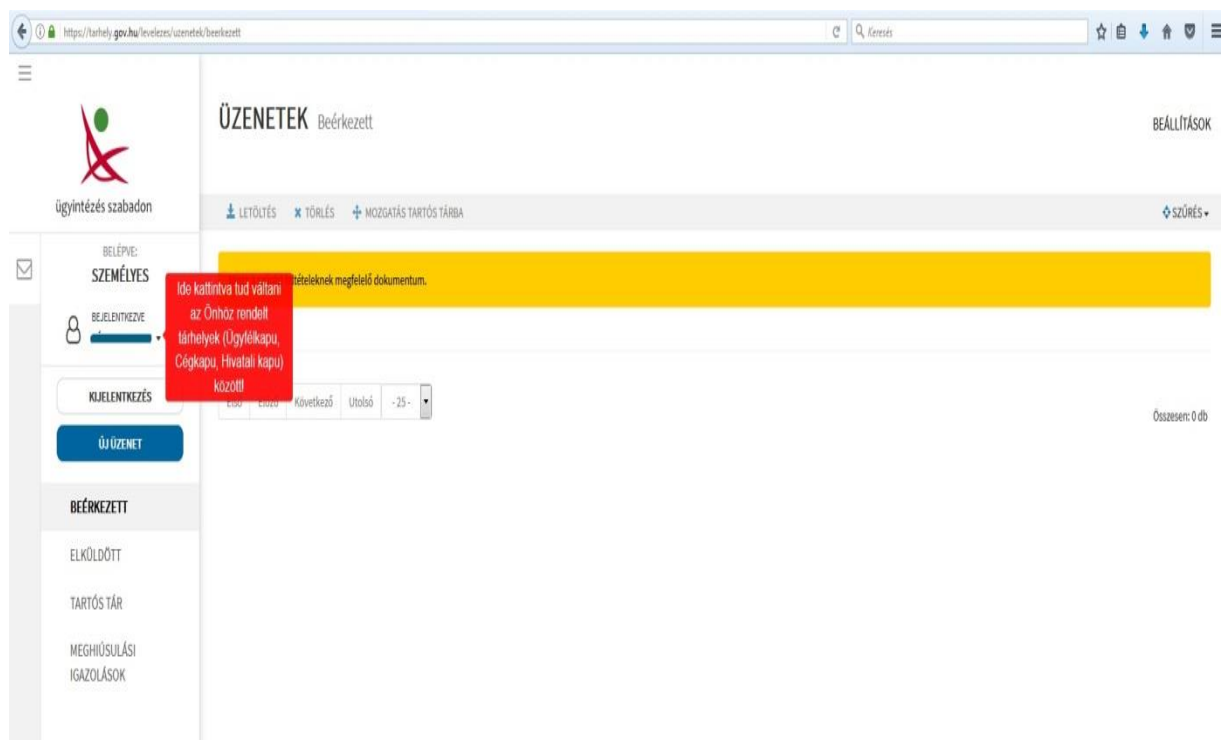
https://tarhely.gov.hu/levelezes/uzenetek/beerkezett

Keresés

ügyintézés szabadon

ÜZENETEK Beérkezett

BEÁLLÍTÁSOK

LETÖLTÉS ✖ TÖRLÉS ✣ MOZGATÁS TARTÓS TÁRBA

SZŰRÉS

BELÉPVE:
SZEMÉLYES

BEJELENTKEZVE

Ide kattintva tud váltani az Önhöz rendelt tárhelyek (Ügyfélkapu, Cégkapu, Hivatali kapu) között!

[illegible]tételeknek megfelelő dokumentum.

KIJELENTKEZÉS

Első Előző Következő Utolsó - 25 -

Összesen: 0 db

ÚJ ÜZENET

BEÉRKEZETT

ELKÜLDÖTT

TARTÓS TÁR

MEGHIÚSULÁSI IGAZOLÁSOK